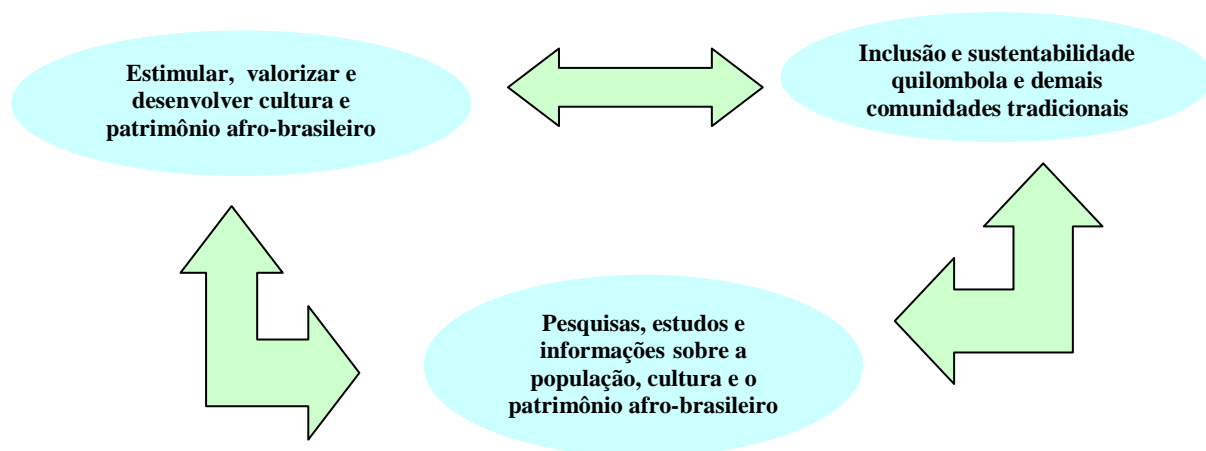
Estimular, valorizar e desenvolver cultura e patrimônio afro-brasileiro

Inclusão e sustentabilidade quilombola e demais comunidades tradicionais

Pesquisas, estudos e informações sobre a população, cultura e o patrimônio afro-brasileiro